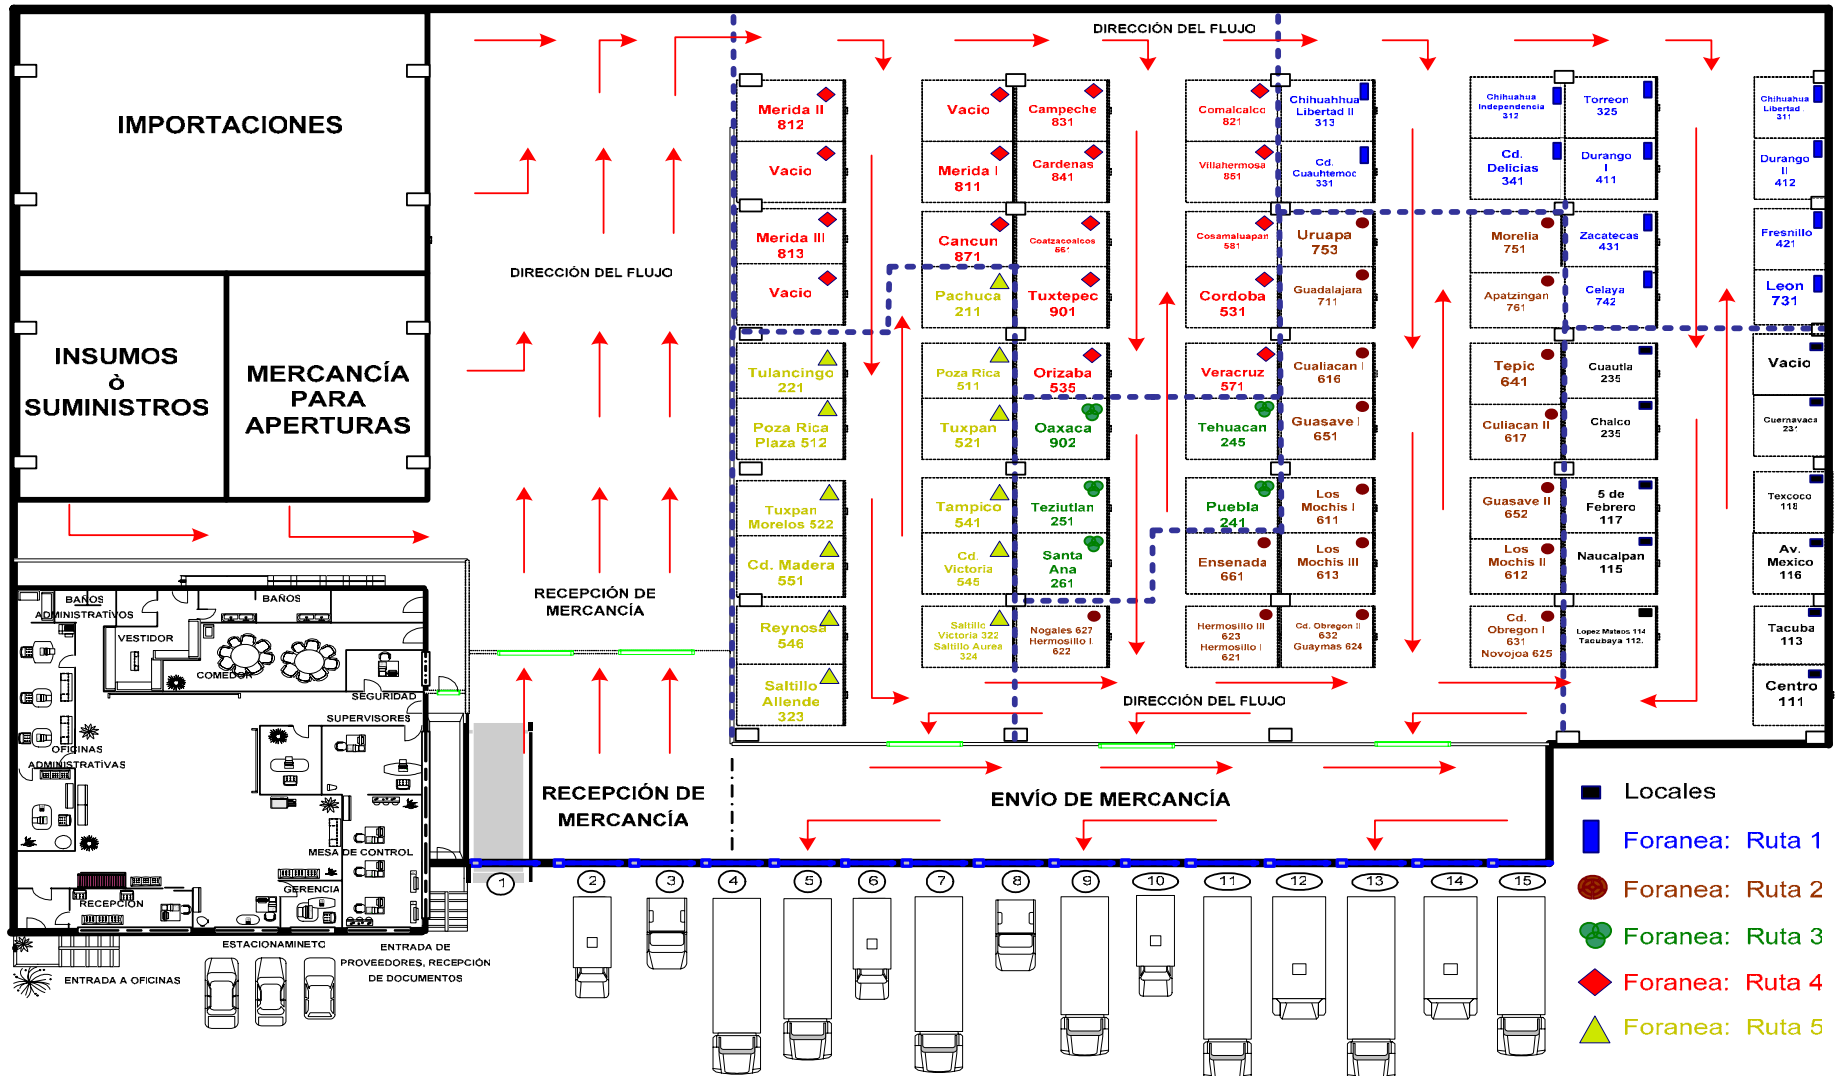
IMPORTACIONES

INSUMOS
ò
SUMINISTROS

MERCANCÍA PARA APERTURAS

DIRECCIÓN DEL FLUJO

DIRECCIÓN DEL FLUJO

RECEPCIÓN DE MERCANCÍA

Merida II 812
Vacio
Merida III 813
Vacio
Tulancingo 221
Poza Rica Plaza 512
Tuxpan Morelos 522
Cd. Madera 551
Reynosa 546
Saltillo Allende 323

Vacio
Merida I 811
Cancun 871
Pachuca 211
Poza Rica 511
Tuxpan 521
Tampico 541
Cd. Victoria 545
Saltillo Victoria 322 Saltillo Aurea 324

Campeche 831
Cardenas 841
Coatzacoalcos 861
Tuxtepec 901
Orizaba 535
Oaxaca 902
Teziutlan 251
Santa Ana 261
Nogales 627 Hermosillo I 622

Comalcalco 821
Villahermosa 851
Cosamaluapan 581
Cordoba 531
Veracruz 571
Tehuacan 245
Puebla 241
Ensenada 661
Hermosillo III 623 Hermosillo I 621

Chihuahua Libertad II 313
Cd. Cuauhtemoc 331
Uruapa 753
Guadalajara 711
Cualiacan I 616
Guasave I 651
Los Mochis I 611
Los Mochis III 613
Cd. Obregon II 632 Guaymas 624

Chihuahua Independencia 312
Cd. Delicias 341
Morelia 751
Apatzingan 761
Tepic 641
Culiacan II 617
Guasave II 652
Los Mochis II 612
Cd. Obregon I 631 Novojoa 625

Torreon 325
Durango I 411
Zacatecas 431
Celaya 742
Cuautla 235
Chalco 236
5 de Febrero 117
Naucalpan 115
Lopez Mateos 114 Tacubaya 112.

Chihuahua Libertad 311
Durango II 412
Fresnillo 421
Leon 731
Vacio
Cuernavaca 234
Texcoco 118
Av. Mexico 116
Tacuba 113
Centro 111

DIRECCIÓN DEL FLUJO

BAÑOS ADMINISTRATIVOS
BAÑOS
VESTIDOR
COMEDOR
SEGURIDAD
SUPERVISORES
OFICINAS ADMINISTRATIVAS
MESA DE CONTROL
GERENCIA
RECEPCION
ESTACIONAMINETO
ENTRADA A OFICINAS
ENTRADA DE PROVEEDORES, RECEPCIÓN DE DOCUMENTOS

RECEPCIÓN DE MERCANCÍA

ENVÍO DE MERCANCÍA

1 2 3 4 5 6 7 8 9 10 11 12 13 14 15

Locales
Foranea: Ruta 1
Foranea: Ruta 2
Foranea: Ruta 3
Foranea: Ruta 4
Foranea: Ruta 5